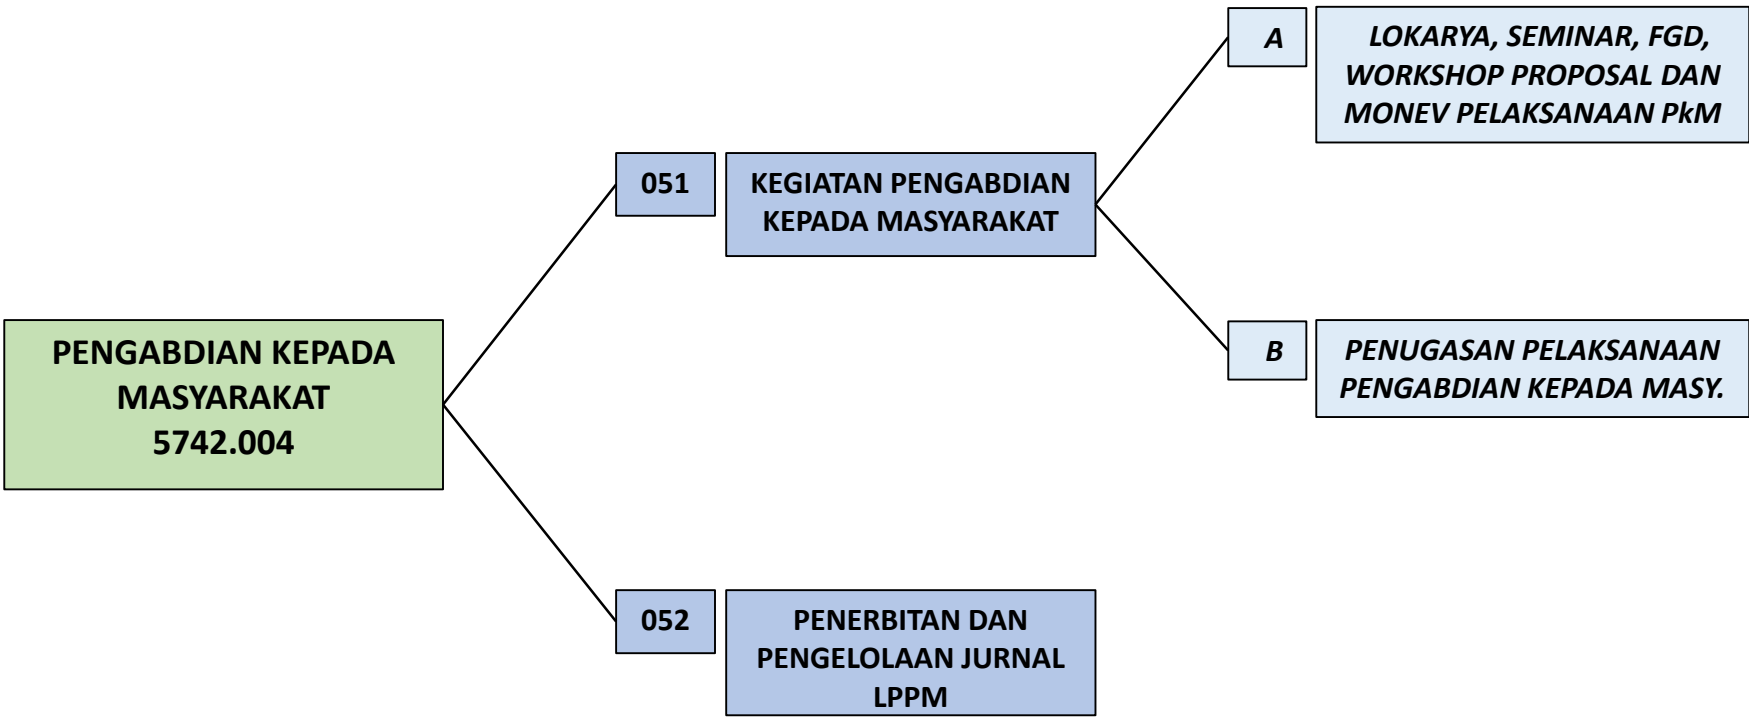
PENGABDIAN KEPADA MASYARAKAT 5742.004

051

KEGIATAN PENGABDIAN KEPADA MASYARAKAT

A

LOKARYA, SEMINAR, FGD, WORKSHOP PROPOSAL DAN MONEV PELAKSANAAN PkM

B

PENUGASAN PELAKSANAAN PENGABDIAN KEPADA MASY.

052

PENERBITAN DAN PENGELOLAAN JURNAL LPPM